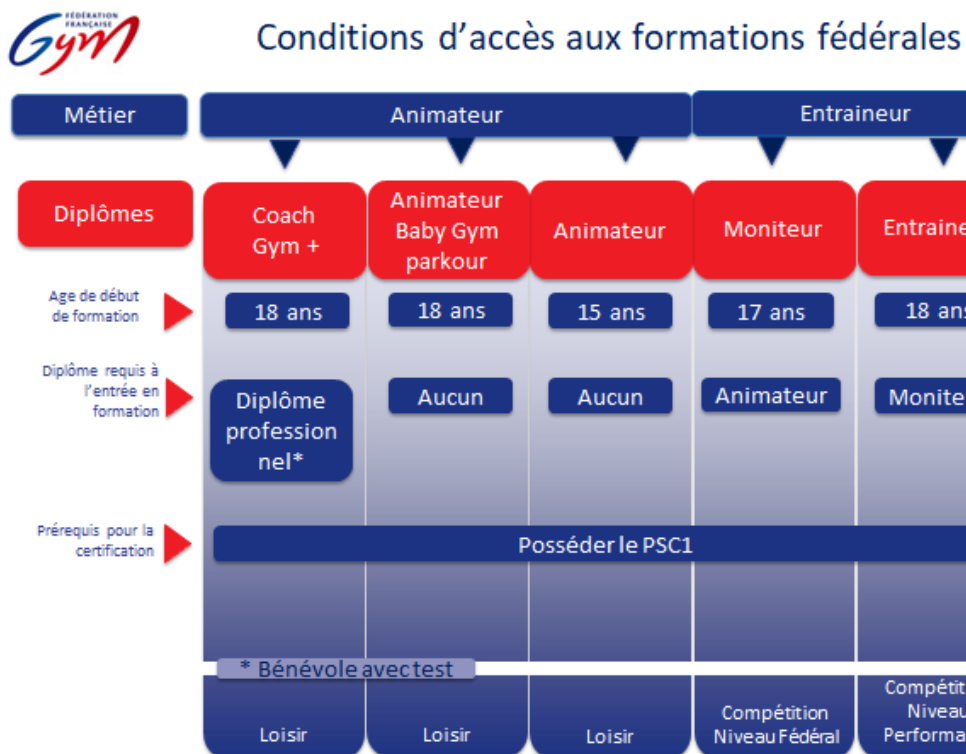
FÉDÉRATION FRANÇAISE Gym

Conditions d'accès aux formations fédérales

| Métier | Animateur | | | Entraineur | |
|---|---|---|---|---|---|
| Diplômes | Coach Gym + | Animateur Baby Gym parkour | Animateur | Moniteur | Entraine |
| Age de début de formation | 18 ans | 18 ans | 15 ans | 17 ans | 18 ans |
| Diplôme requis à l'entrée en formation | Diplôme professionnel* | Aucun | Aucun | Animateur | Monite |
| Prérequis pour la certification | Posséder le PSC1 | | | | |
| | Loisir | Loisir | Loisir | Compétition Niveau Fédéral | Compétit Niveau Performa |

* Bénévole avec test